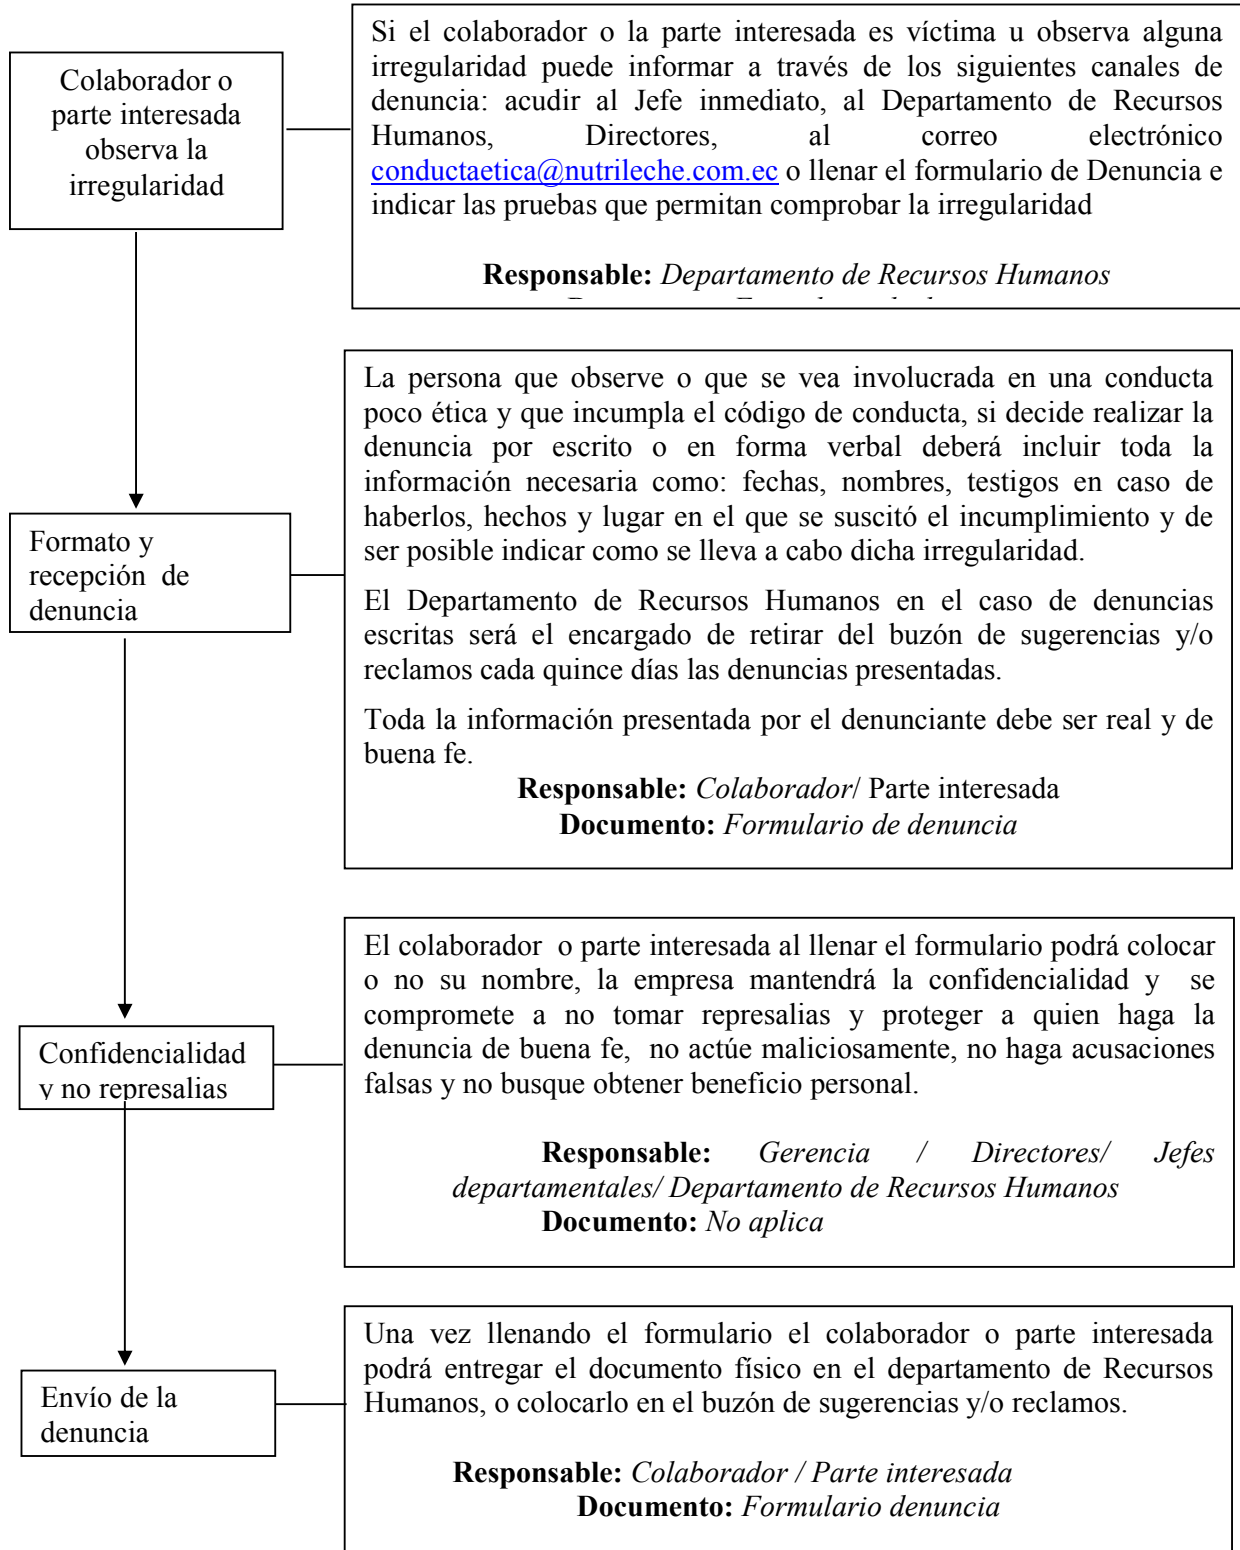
Colaborador o parte interesada observa la irregularidad

Si el colaborador o la parte interesada es víctima u observa alguna irregularidad puede informar a través de los siguientes canales de denuncia: acudir al Jefe inmediato, al Departamento de Recursos Humanos, Directores, al correo electrónico conductaetica@nutrileche.com.ec o llenar el formulario de Denuncia e indicar las pruebas que permitan comprobar la irregularidad

**Responsable:** *Departamento de Recursos Humanos*
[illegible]

Formato y recepción de denuncia

La persona que observe o que se vea involucrada en una conducta poco ética y que incumpla el código de conducta, si decide realizar la denuncia por escrito o en forma verbal deberá incluir toda la información necesaria como: fechas, nombres, testigos en caso de haberlos, hechos y lugar en el que se suscitó el incumplimiento y de ser posible indicar como se lleva a cabo dicha irregularidad.

El Departamento de Recursos Humanos en el caso de denuncias escritas será el encargado de retirar del buzón de sugerencias y/o reclamos cada quince días las denuncias presentadas.

Toda la información presentada por el denunciante debe ser real y de buena fe.

**Responsable:** *Colaborador*/ Parte interesada
**Documento:** *Formulario de denuncia*

Confidencialidad y no represalias

El colaborador o parte interesada al llenar el formulario podrá colocar o no su nombre, la empresa mantendrá la confidencialidad y se compromete a no tomar represalias y proteger a quien haga la denuncia de buena fe, no actúe maliciosamente, no haga acusaciones falsas y no busque obtener beneficio personal.

**Responsable:** *Gerencia / Directores/ Jefes departamentales/ Departamento de Recursos Humanos*
**Documento:** *No aplica*

Envío de la denuncia

Una vez llenando el formulario el colaborador o parte interesada podrá entregar el documento físico en el departamento de Recursos Humanos, o colocarlo en el buzón de sugerencias y/o reclamos.

**Responsable:** *Colaborador / Parte interesada*
**Documento:** *Formulario denuncia*